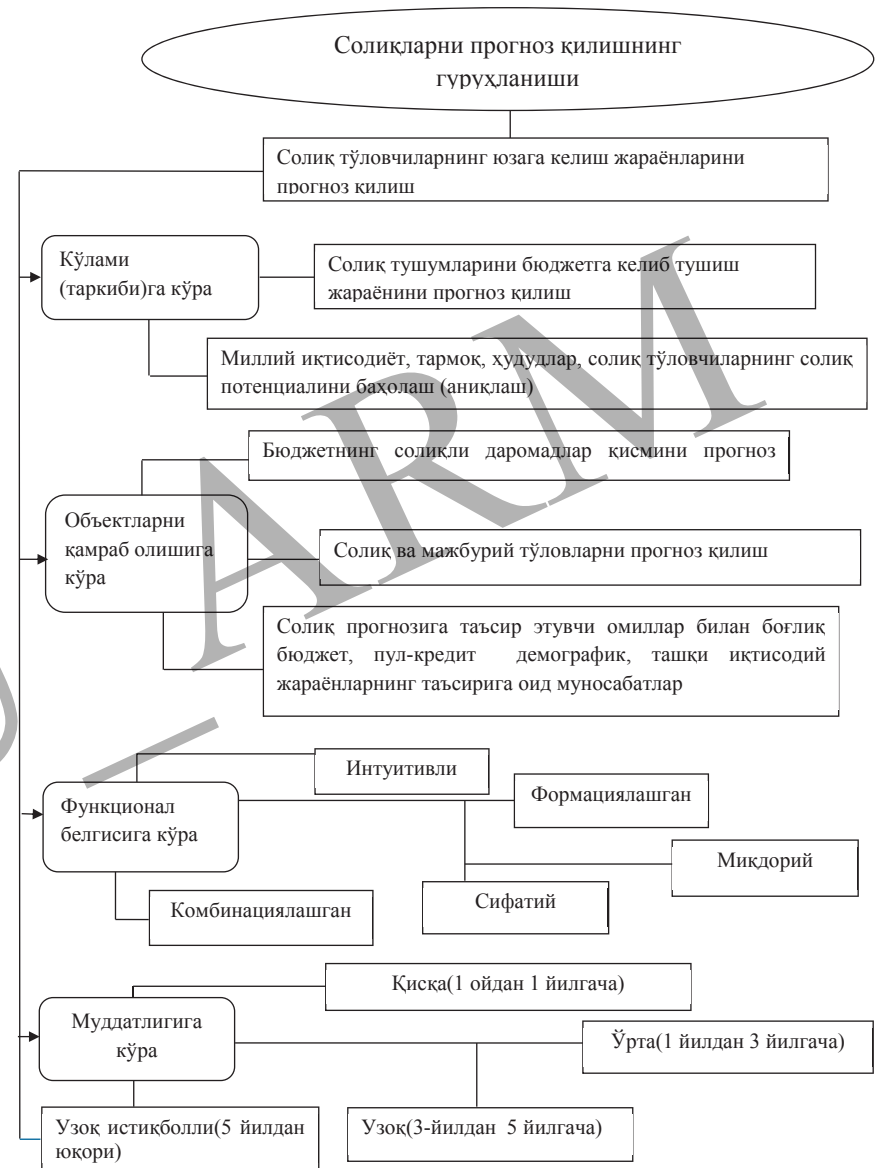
Солиқларни прогноз қилишнинг гуруҳланиши

Солиқ тўловчиларнинг юзага келиш жараёнларини прогноз қилиш

Кўлами (таркиби)га кўра

Солиқ тушумларини бюджетга келиб тушиш жараёнини прогноз қилиш

Миллий иқтисодиёт, тармоқ, ҳудудлар, солиқ тўловчиларнинг солиқ потенциалини баҳолаш (аниқлаш)

Бюджетнинг солиқли даромадлар қисмини прогноз

Объектларни қамраб олишига кўра

Солиқ ва мажбурий тўловларни прогноз қилиш

Солиқ прогнозига таъсир этувчи омиллар билан боғлиқ бюджет, пул-кредит демографик, ташқи иқтисодий жараёнларнинг таъсирига оид муносабатлар

Интуитивли

Функционал белгисига кўра

Формациялашган

Миқдорий

Комбинациялашган

Сифатий

Қисқа(1 ойдан 1 йилгача)

Муддатлигига кўра

Ўрта(1 йилдан 3 йилгача)

Узоқ истиқболли(5 йилдан юқори)

Узоқ(3-йилдан 5 йилгача)

ARM